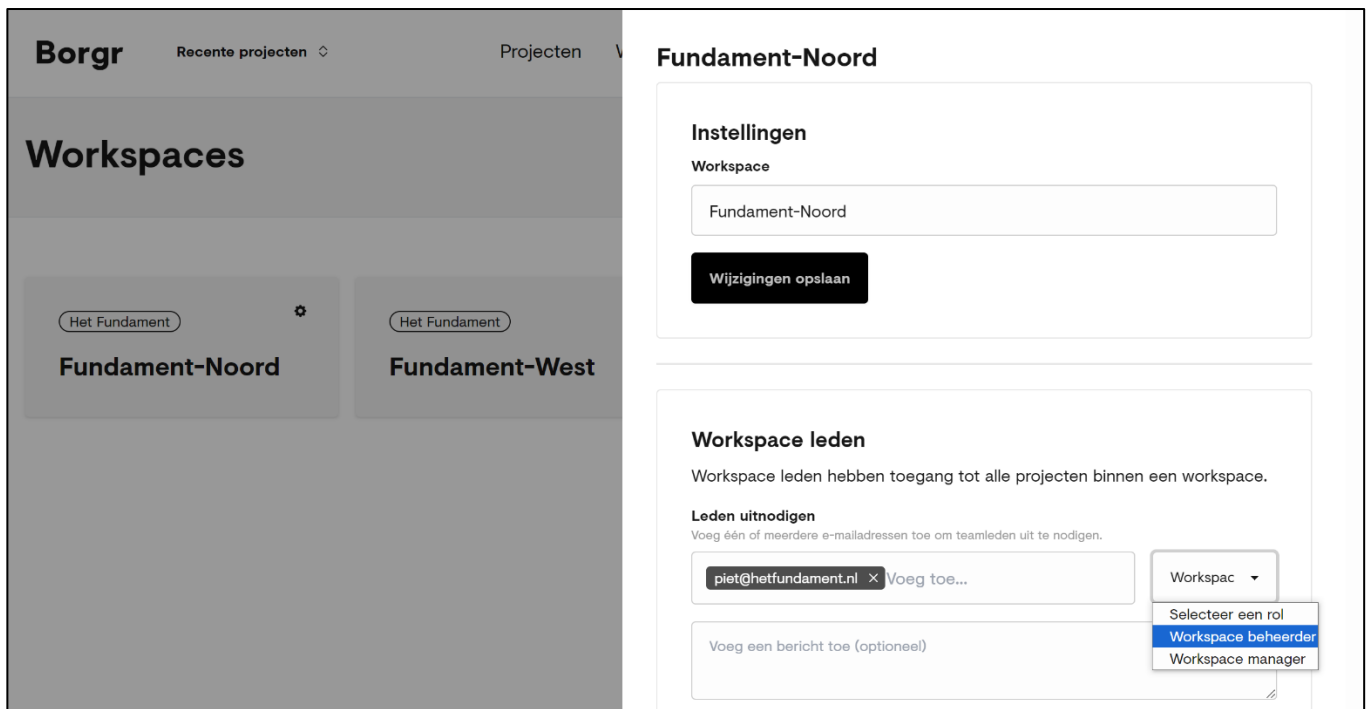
Borgr Recente projecten ◇ Projecten V

Workspaces

Het Fundament

Fundament-Noord

Het Fundament

Fundament-West

Fundament-Noord

Instellingen

Workspace

Fundament-Noord

Wijzigingen opslaan

Workspace leden

Workspace leden hebben toegang tot alle projecten binnen een workspace.

Leden uitnodigen

Voeg één of meerdere e-mailadressen toe om teamleden uit te nodigen.

piet@hetfundament.nl × Voeg toe...

Workspac ▾

Selecteer een rol

Workspace beheerder

Workspace manager

Voeg een bericht toe (optioneel)